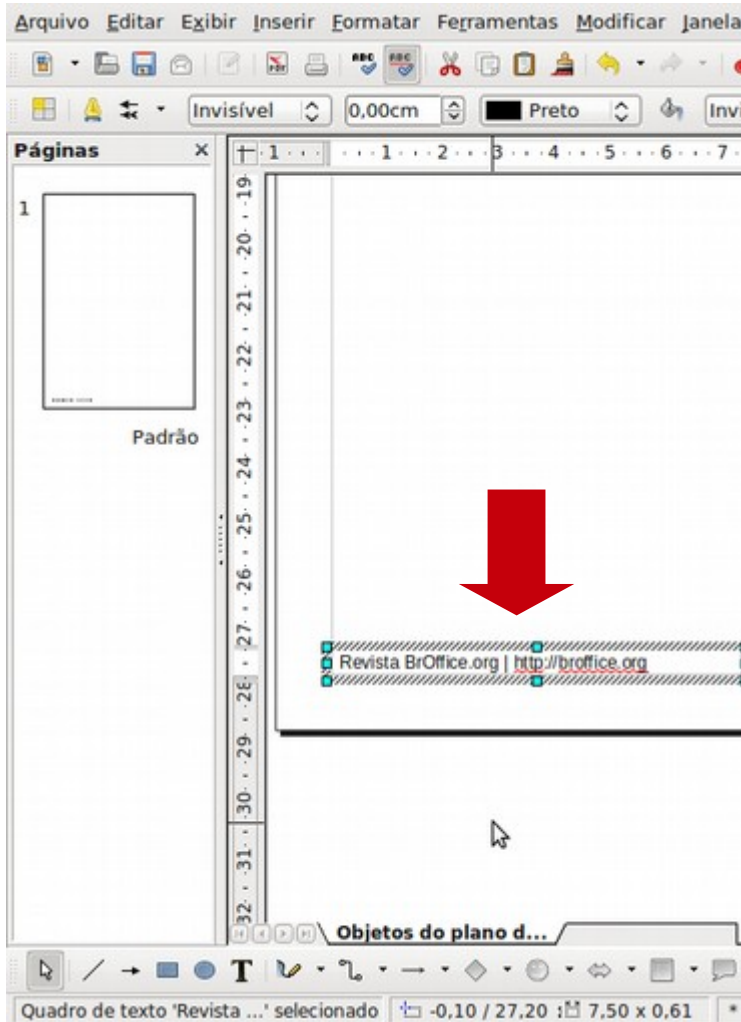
Arquivo Editar Exibir Inserir Formatar Ferramentas Modificar Janela

Invisível 0,00cm Preto Invi

Páginas ×

1

Padrão

1 · 1 · 2 · 3 · 4 · 5 · 6 · 7

19 20 21 22 23 24 25 26 27 28 29 30 31 32

Revista BrOffice.org | http://broffice.org

Objetos do plano d...

T

Quadro de texto 'Revista ...' selecionado -0,10 / 27,20 7,50 x 0,61